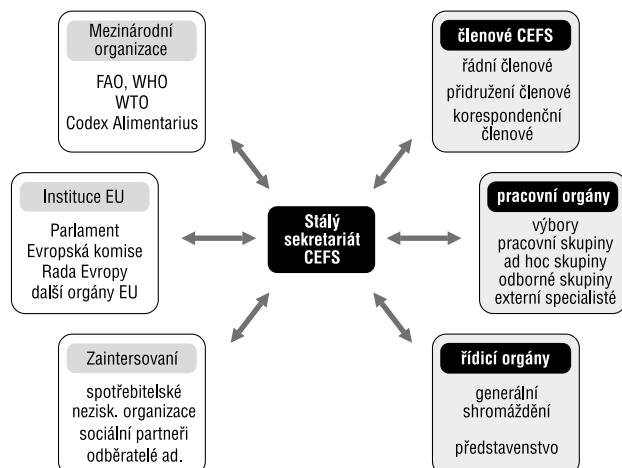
Mezinárodní organizace

FAO, WHO
WTO
Codex Alimentarius

členové CEFS

řádní členové
přidružení členové
korespondenční členové

Instituce EU

Parlament
Evropská komise
Rada Evropy
další orgány EU

Stálý sekretariát CEFS

pracovní orgány

výbory
pracovní skupiny
ad hoc skupiny
odborné skupiny
externí specialisté

Zaintersovaní

spotřebitelské
nezisk. organizace
sociální partneři
odběratelé ad.

řídicí orgány

generální shromáždění

představenstvo